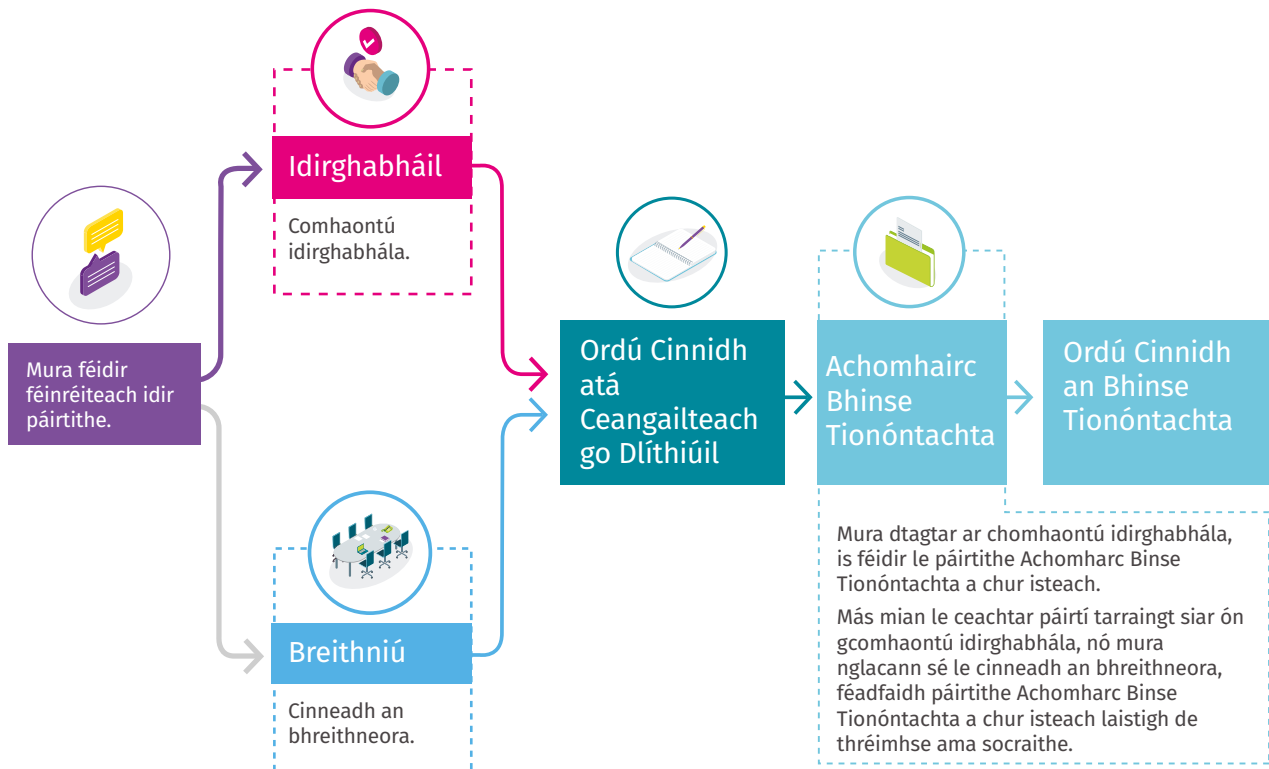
Mura féidir féinréiteach idir páirtithe.

Idirghabháil

Comhaontú idirghabhála.

Breithniú

Cinneadh an bhreithneora.

Ordú Cinnidh atá Ceangailteach go Dlíthiúil

Achomhairc Bhinse Tionóntachta

Ordú Cinnidh an Bhinse Tionóntachta

Mura dtagtar ar chomhaontú idirghabhála, is féidir le páirtithe Achomharc Binse Tionóntachta a chur isteach.

Más mian le ceachtar páirtí tarraingt siar ón gcomhaontú idirghabhála, nó mura nglacann sé le cinneadh an bhreithneora, féadfaidh páirtithe Achomharc Binse Tionóntachta a chur isteach laistigh de thréimhse ama socraithe.